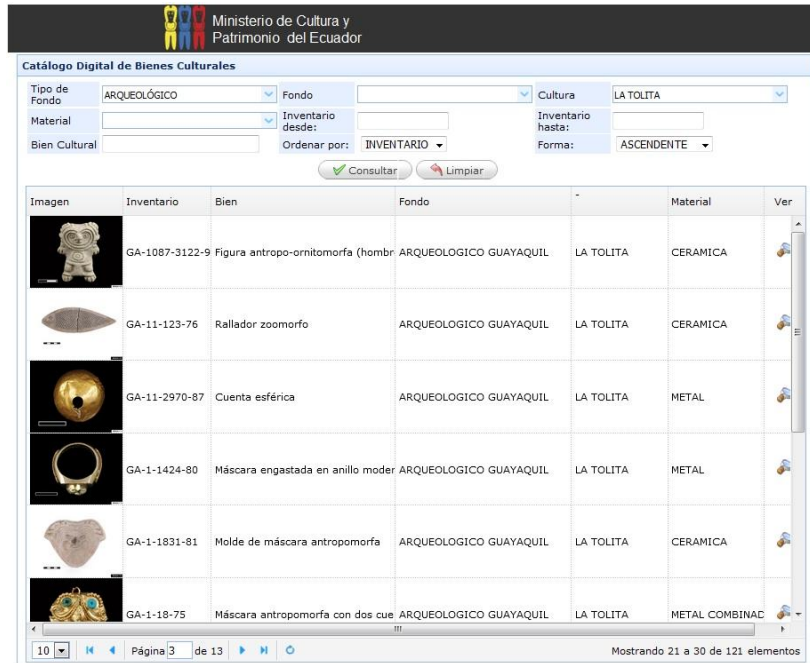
Ministerio de Cultura y Patrimonio del Ecuador

Catálogo Digital de Bienes Culturales

Tipo de Fondo ARQUEOLÓGICO
Fondo
Cultura LA TOLITA
Material
Inventario desde:
Inventario hasta:
Bien Cultural
Ordenar por: INVENTARIO
Forma: ASCENDENTE

Consultar Limpiar

| Imagen | Inventario | Bien | Fondo | - | Material | Ver |
|---|---|---|---|---|---|---|
| | GA-1087-3122-9 | Figura antropo-ornitomorfa (hombr | ARQUEOLOGICO GUAYAQUIL | LA TOLITA | CERAMICA | |
| | GA-11-123-76 | Rallador zoomorfo | ARQUEOLOGICO GUAYAQUIL | LA TOLITA | CERAMICA | |
| | GA-11-2970-87 | Cuenta esférica | ARQUEOLOGICO GUAYAQUIL | LA TOLITA | METAL | |
| | GA-1-1424-80 | Máscara engastada en anillo moder | ARQUEOLOGICO GUAYAQUIL | LA TOLITA | METAL | |
| | GA-1-1831-81 | Molde de máscara antropomorfa | ARQUEOLOGICO GUAYAQUIL | LA TOLITA | CERAMICA | |
| | GA-1-18-75 | Máscara antropomorfa con dos cue | ARQUEOLOGICO GUAYAQUIL | LA TOLITA | METAL COMBINAD | |

10 Página 3 de 13
Mostrando 21 a 30 de 121 elementos